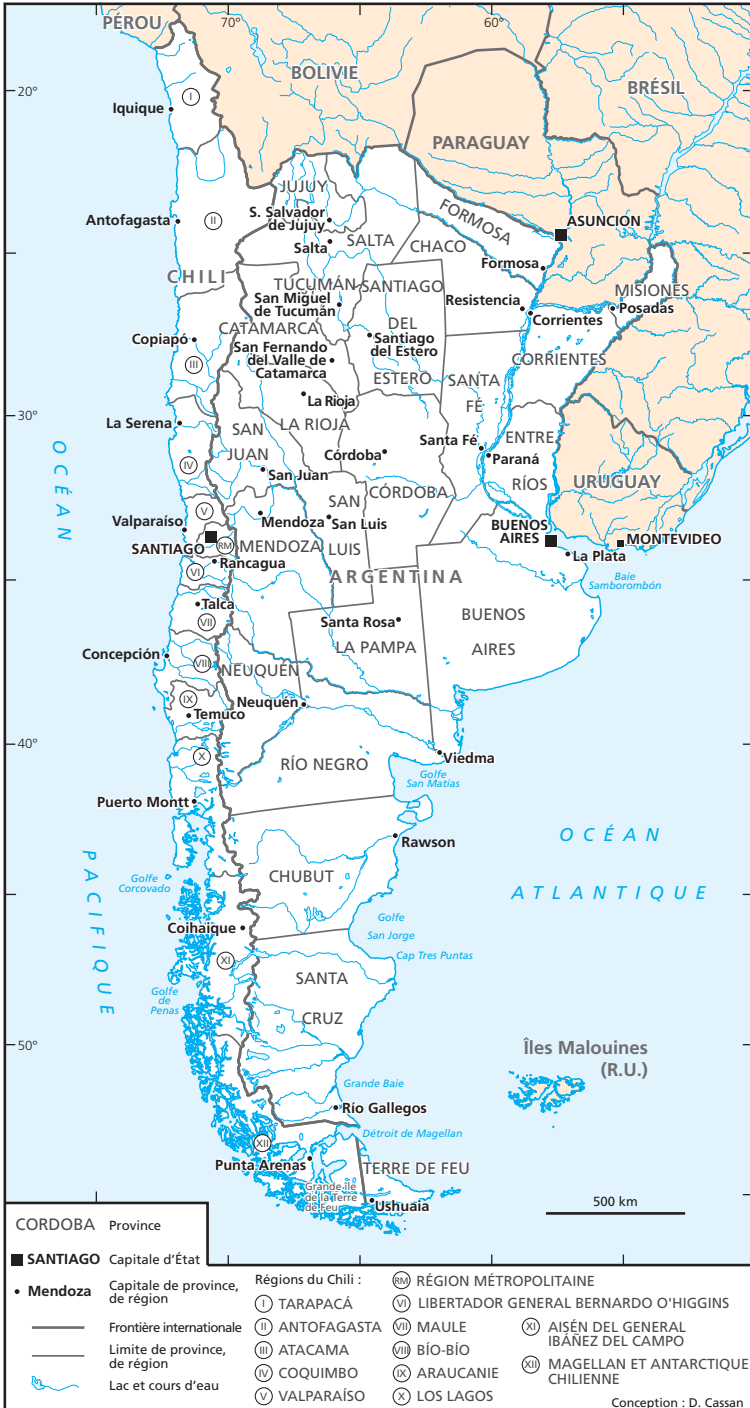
PÉROU
70°
60°
20°
BOLIVIE
BRÉSIL
Iquique
I
PARAGUAY
JUJUY
FORMOSA
Antofagasta
II
S. Salvador de Jujuy
ASUNCION
SALTA
Salta
CHACO
CHILI
Formosa
TUCUMÁN
SANTIAGO
MISIONES
San Miguel de Tucumán
Resistencia
Posadas
Corrientes
DEL
Copiapó
CATAMARCA
Santiago del Estero
III
San Fernando del Valle de Catamarca
CORRIENTES
ESTERO
SANTA
La Rioja
30°
FÉ
La Serena
SAN
LA RIOJA
ENTRE
Santa Fé
O C É A N
Paraná
Córdoba
JUAN
IV
RÍOS
URUGUAY
San Juan
SAN
CÓRDOBA
V
Valparaíso
BUENOS AIRES
Mendoza
San Luis
MONTEVIDEO
SANTIAGO
RM
MENDOZA
LUIS
La Plata
Rancagua
VI
A R G E N T I N A
Baie Samborombón
Talca
VII
Santa Rosa
BUENOS
LA PAMPA
Concepción
AIRES
VIII
NEUQUÉN
IX
Neuquén
Temuco
40°
X
Viedma
RÍO NEGRO
Golfe San Matías
Puerto Montt
Rawson
O C É A N
P A C I F I Q U E
Golfe Corcovado
CHUBUT
A T L A N T I Q U E
Golfe San Jorge
Coihaique
Cap Tres Puntas
XI
SANTA
Golfe de Penas
CRUZ
50°
Îles Malouines (R.U.)
Grande Baie
Río Gallegos
Détroit de Magellan
XII
Punta Arenas
TERRE DE FEU
Grande île de la Terre de Feu
Ushuaia
500 km

CORDOBA Province
SANTIAGO Capitale d'État
• Mendoza Capitale de province, de région
Frontière internationale
Limite de province, de région
Lac et cours d'eau

Régions du Chili :
I TARAPACÁ
II ANTOFAGASTA
III ATACAMA
IV COQUIMBO
V VALPARAÍSO
RM RÉGION MÉTROPOLITAINE
VI LIBERTADOR GENERAL BERNARDO O'HIGGINS
VII MAULE
VIII BÍO-BÍO
IX ARAUCANIE
X LOS LAGOS
XI AISÉN DEL GENERAL IBÁÑEZ DEL CAMPO
XII MAGELLAN ET ANTARCTIQUE CHILIENNE

Conception : D. Cassan